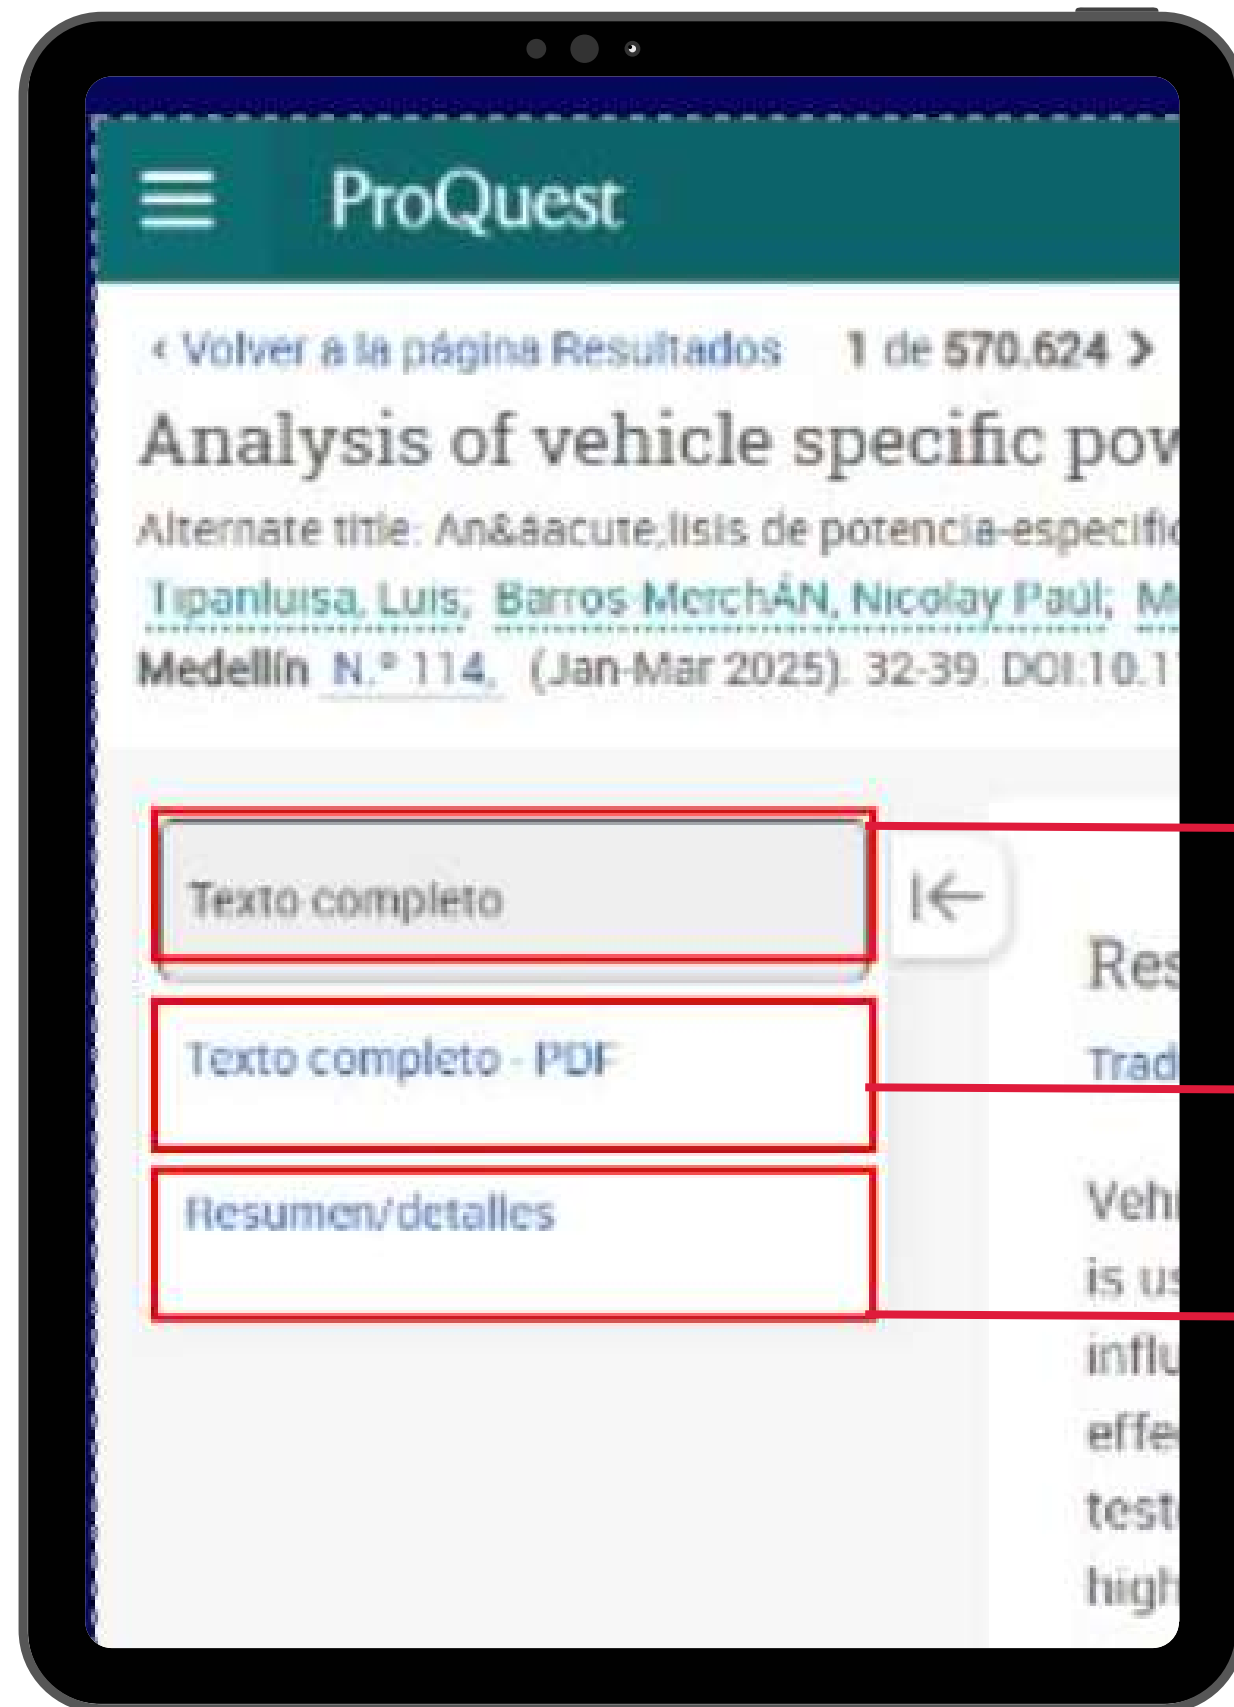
ProQuest

‹ Volver a la página Resultados 1 de 570.624 ›

Analysis of vehicle specific pov

Alternate title: An&aacute;lisis de potencia-especific

Tipanluisa, Luis; Barros MerchÁN, Nicolay Paúl; M

Medellín N.º 114, (Jan-Mar 2025): 32-39. DOI:10.1

Texto completo

Texto completo - PDF

Resumen/detalles

Res

Trad

Veh

is us

influ

effe

test

high